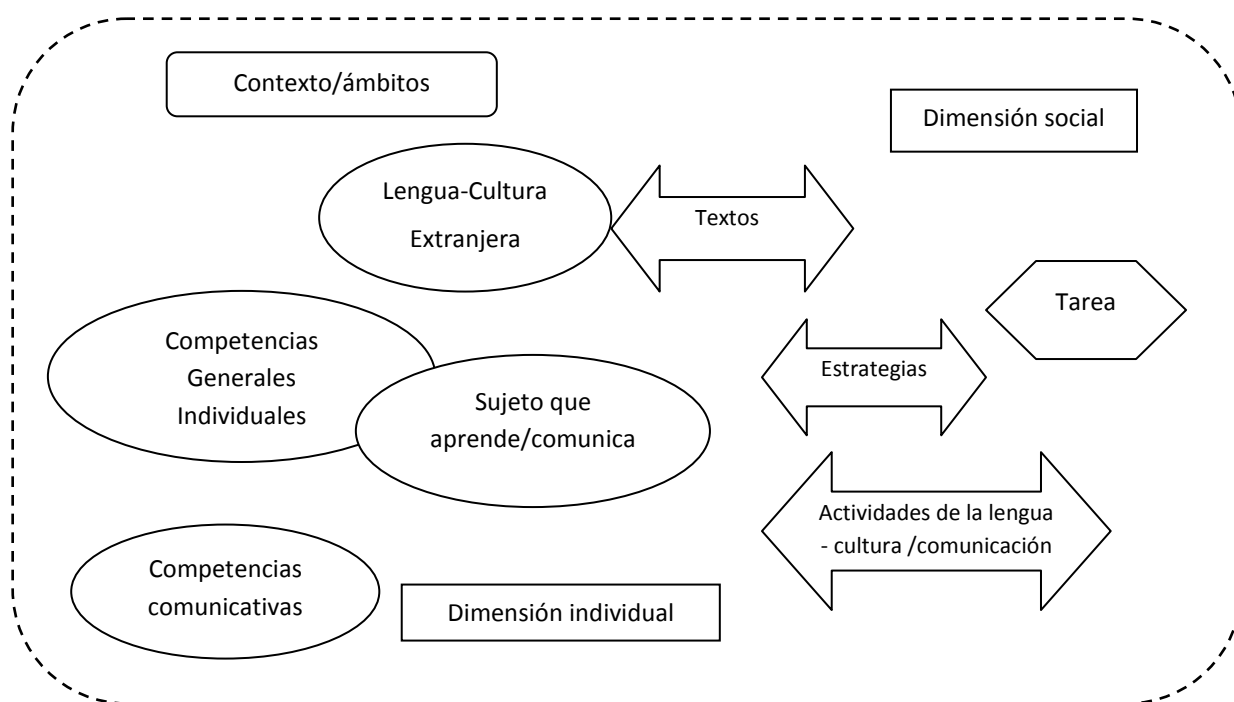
Contexto/ámbitos

Dimensión social

Lengua-Cultura
Extranjera

Textos

Tarea

Competencias
Generales
Individuales

Estrategias

Sujeto que
aprende/comunica

Actividades de la lengua
- cultura /comunicación

Competencias
comunicativas

Dimensión individual